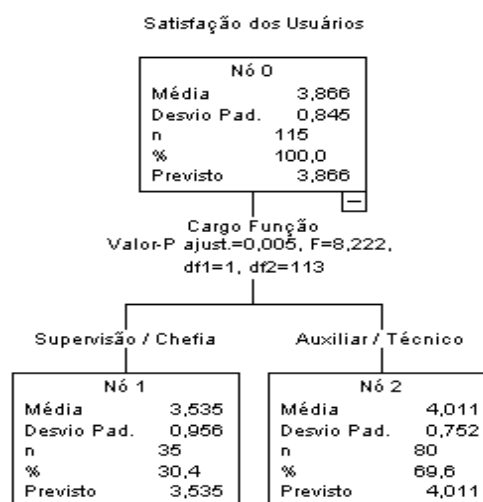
Satisfação dos Usuários

Nó 0

| Média | 3,866 |
|---|---|
| Desvio Pad. | 0,845 |
| n | 115 |
| % | 100,0 |
| Previsto | 3,866 |

Cargo Função
Valor-P ajust.=0,005, F=8,222, df1=1, df2=113

Supervisão / Chefia

Nó 1

| Média | 3,535 |
|---|---|
| Desvio Pad. | 0,956 |
| n | 35 |
| % | 30,4 |
| Previsto | 3,535 |

Auxiliar / Técnico

Nó 2

| Média | 4,011 |
|---|---|
| Desvio Pad. | 0,752 |
| n | 80 |
| % | 69,6 |
| Previsto | 4,011 |